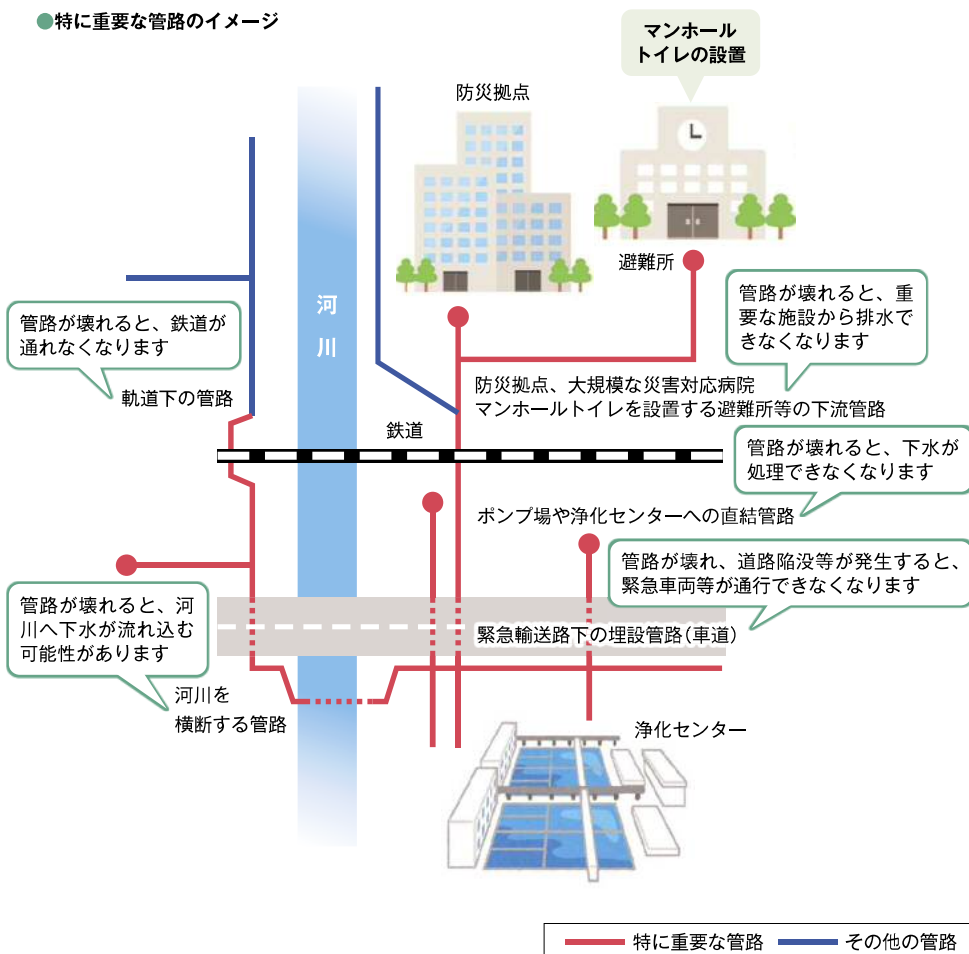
●特に重要な管路のイメージ

マンホールトイレの設置

防災拠点

避難所

管路が壊れると、重要な施設から排水できなくなります

河川

管路が壊れると、鉄道が通れなくなります

軌道下の管路

防災拠点、大規模な災害対応病院
マンホールトイレを設置する避難所等の下流管路

鉄道

管路が壊れると、下水が処理できなくなります

ポンプ場や浄化センターへの直結管路

管路が壊れ、道路陥没等が発生すると、緊急車両等が通行できなくなります

管路が壊れると、河川へ下水が流れ込む可能性があります

緊急輸送路下の埋設管路（車道）

河川を横断する管路

浄化センター

特に重要な管路　その他の管路